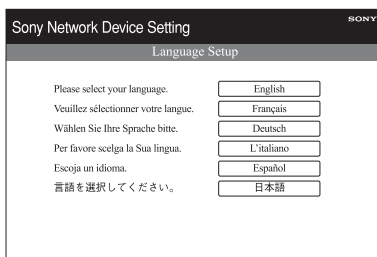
Sony Network Device Setting

SONY

Language Setup

| | |
|---|---|
| Please select your language. | English |
| Veuillez sélectionner votre langue. | Français |
| Wählen Sie Ihre Sprache bitte. | Deutsch |
| Per favore scelga la Sua lingua. | L'italiano |
| Escoja un idioma. | Español |
| 言語を選択してください。 | 日本語 |